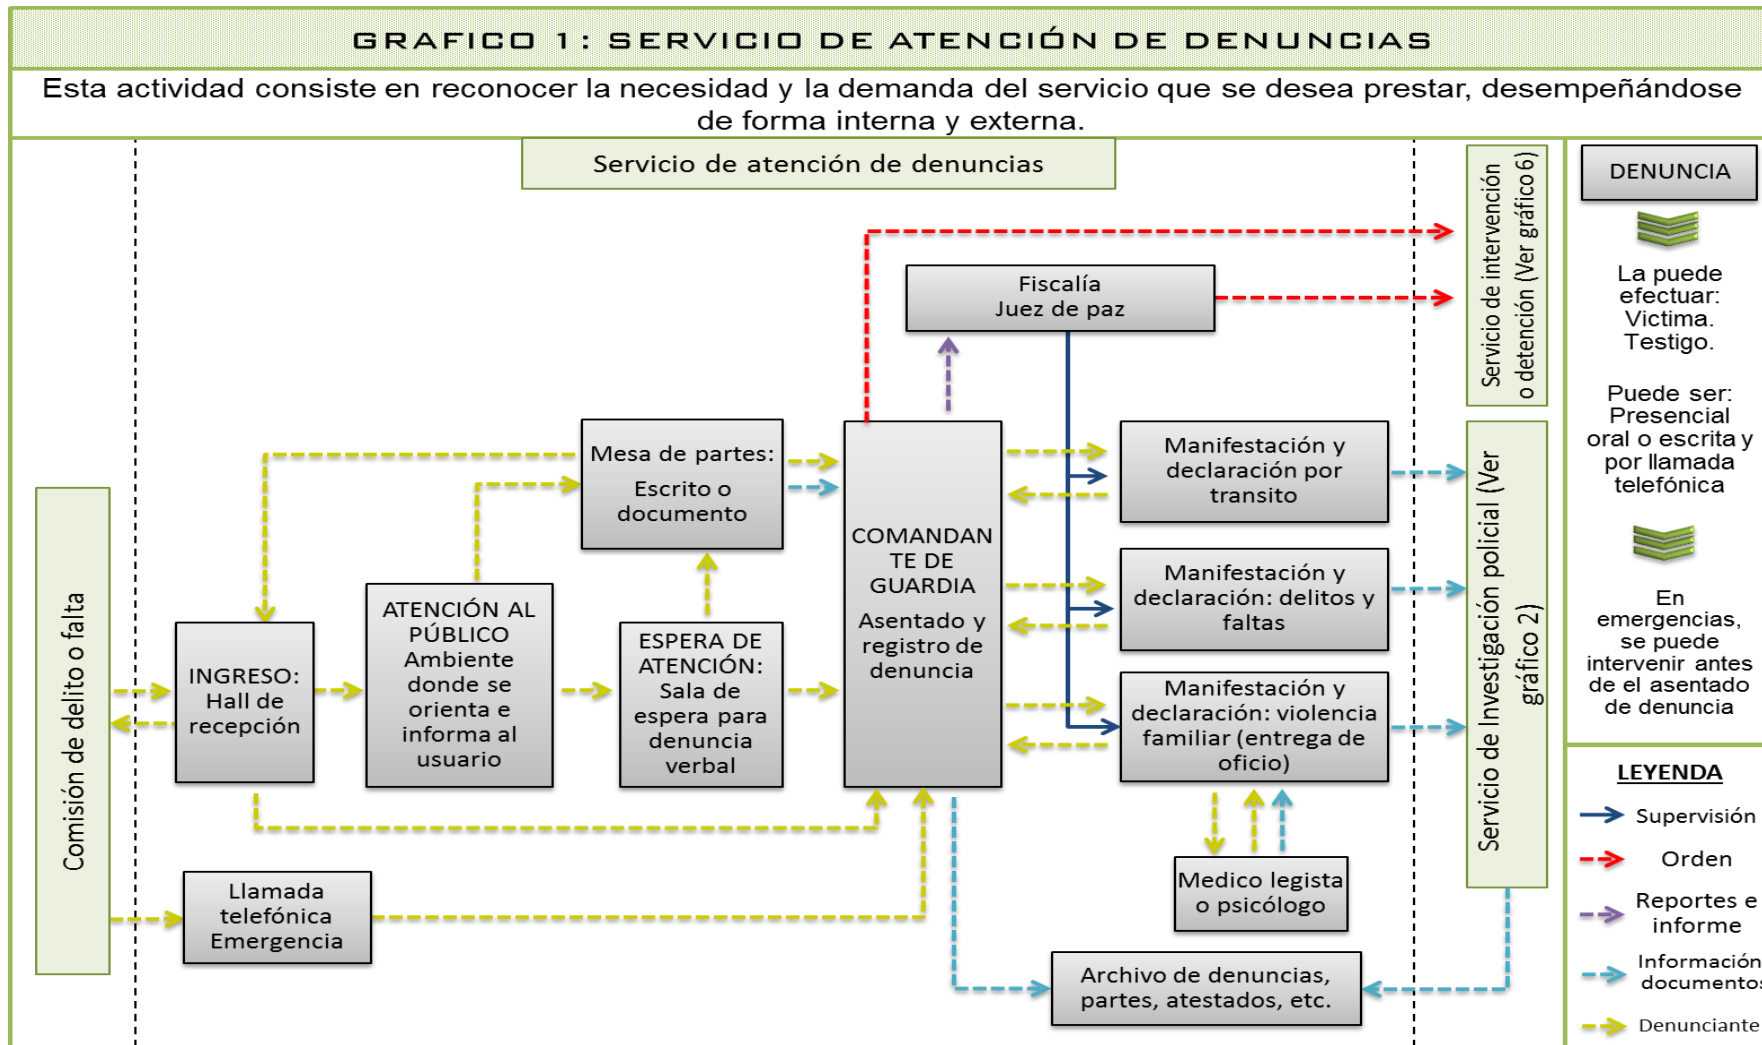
GRAFICO 1: SERVICIO DE ATENCIÓN DE DENUNCIAS

Esta actividad consiste en reconocer la necesidad y la demanda del servicio que se desea prestar, desempeñándose de forma interna y externa.

Servicio de atención de denuncias

Comisión de delito o falta

INGRESO: Hall de recepción

ATENCIÓN AL PÚBLICO Ambiente donde se orienta e informa al usuario

Mesa de partes: Escrito o documento

ESPERA DE ATENCIÓN: Sala de espera para denuncia verbal

COMANDANTE DE GUARDIA Asentado y registro de denuncia

Fiscalía Juez de paz

Manifestación y declaración por transito

Manifestación y declaración: delitos y faltas

Manifestación y declaración: violencia familiar (entrega de oficio)

Medico legista o psicólogo

Llamada telefónica Emergencia

Archivo de denuncias, partes, atestados, etc.

Servicio de intervención o detención (Ver gráfico 6)

Servicio de Investigación policial (Ver gráfico 2)

DENUNCIA

La puede efectuar: Victima. Testigo.

Puede ser: Presencial oral o escrita y por llamada telefónica

En emergencias, se puede intervenir antes de el asentado de denuncia

LEYENDA

Supervisión

Orden

Reportes e informe

Información documentos

Denunciante